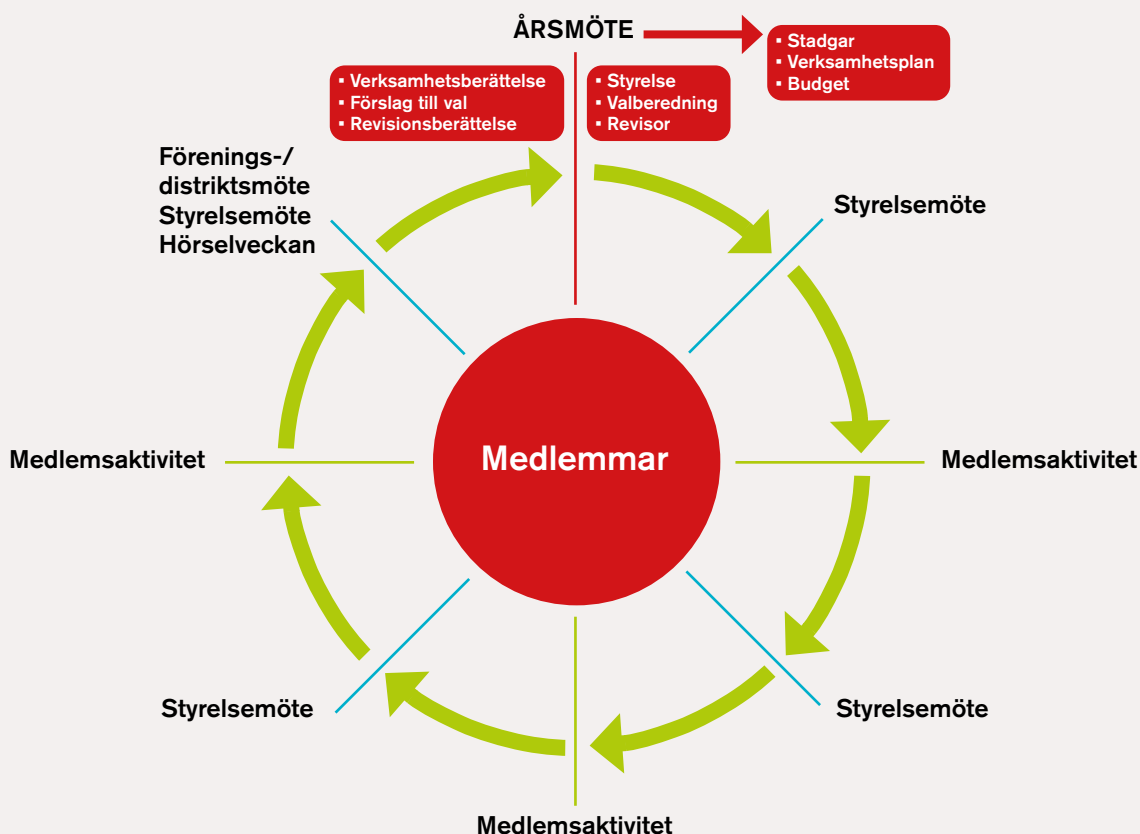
ÅRSMÖTE

▪ Stadgar
▪ Verksamhetsplan
▪ Budget

▪ Verksamhetsberättelse
▪ Förslag till val
▪ Revisionsberättelse

▪ Styrelse
▪ Valberedning
▪ Revisor

Förenings-/
distriktsmöte
Styrelsemöte
Hörselveckan

Styrelsemöte

Medlemsaktivitet

Medlemmar

Medlemsaktivitet

Styrelsemöte

Styrelsemöte

Medlemsaktivitet